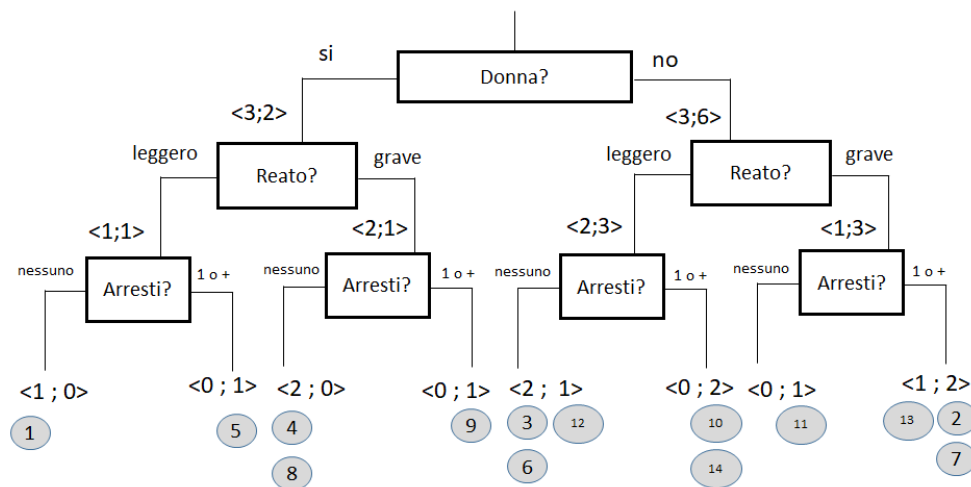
Donna?
si
no
<3;2>
<3;6>
leggero
Reato?
grave
leggero
Reato?
grave
<1;1>
<2;1>
<2;3>
<1;3>
nessuno
Arresti?
1 o +
nessuno
Arresti?
1 o +
nessuno
Arresti?
1 o +
nessuno
Arresti?
1 o +
<1 ; 0>
<0 ; 1>
<2 ; 0>
<0 ; 1>
<2 ; 1>
<0 ; 2>
<0 ; 1>
<1 ; 2>
1
5
4
8
9
3
12
6
10
14
11
13
2
7